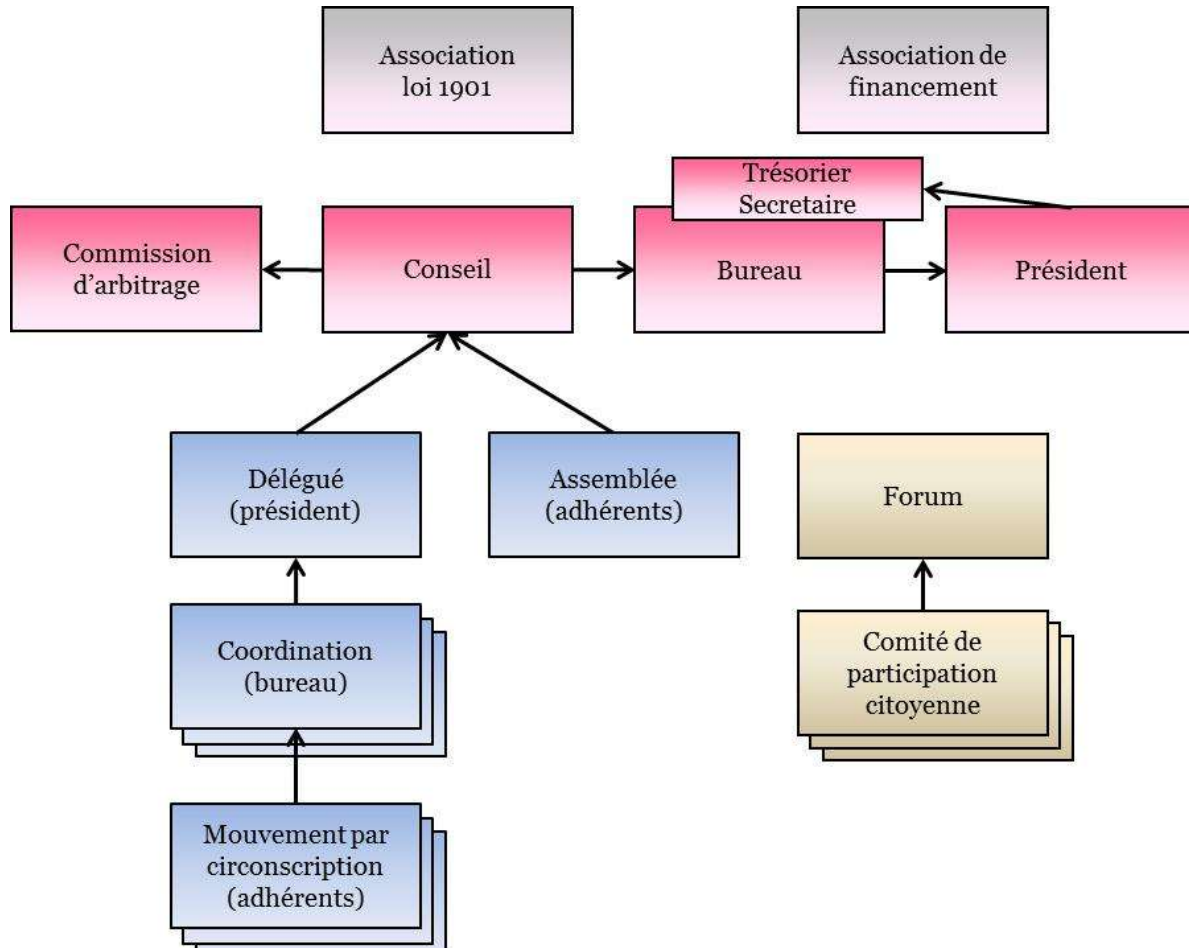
Association loi 1901

Association de financement

Trésorier Secretaire

Commission d'arbitrage

Conseil

Bureau

Président

Délégué (président)

Assemblée (adhérents)

Forum

Coordination (bureau)

Comité de participation citoyenne

Mouvement par circonscription (adhérents)